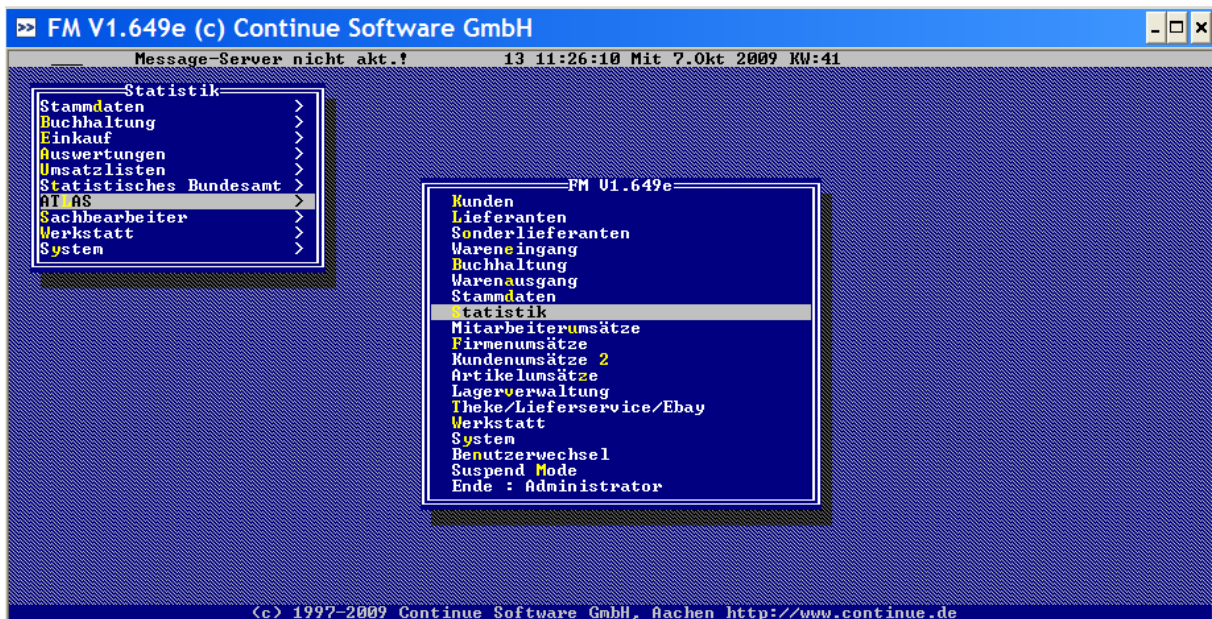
FM V1.649e (c) Continue Software GmbH

___ Message-Server nicht akt.! 13 11:26:10 Mit 7.Okt 2009 KW:41

Statistik
Stammdaten >
Buchhaltung >
Einkauf >
Auswertungen >
Umsatzlisten >
Statistisches Bundesamt >
ATLAS >
Sachbearbeiter >
Werkstatt >
System >

FM V1.649e
Kunden
Lieferanten
Sonderlieferanten
Wareneingang
Buchhaltung
Warenausgang
Stammdaten
Statistik
Mitarbeiterumsätze
Firmenumsätze
Kundenumsätze 2
Artikelumsätze
Lagerverwaltung
Theke/Lieferservice/Ebay
Werkstatt
System
Benutzerwechsel
Suspend Mode
Ende : Administrator

(c) 1997-2009 Continue Software GmbH, Aachen http://www.continue.de